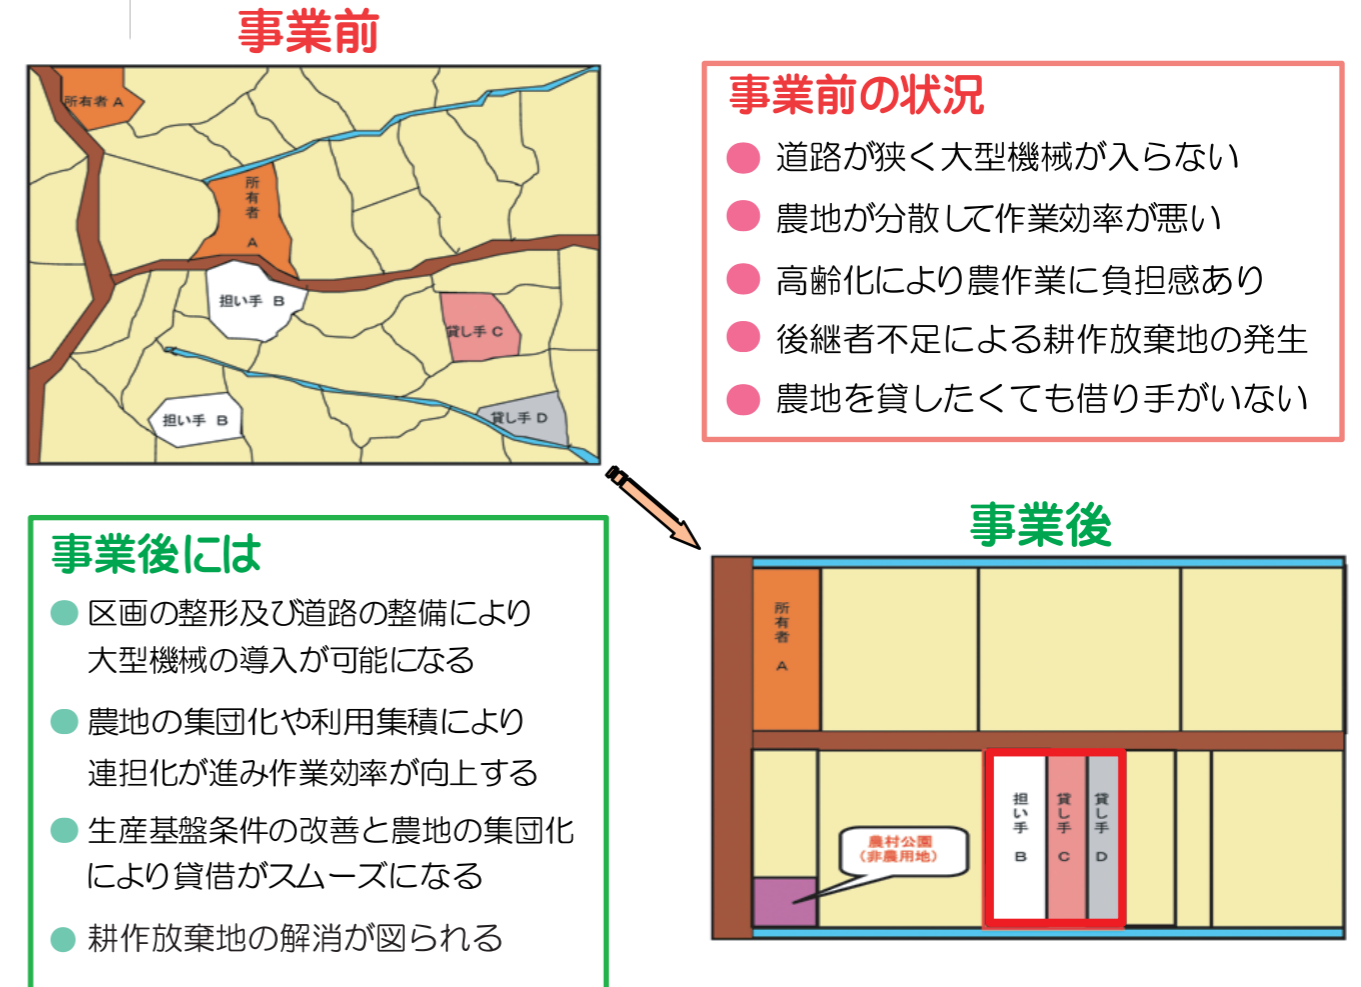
事業前

所有者 A

所有者 A

担い手 B

貸し手 C

担い手 B

貸し手 D

事業前の状況

● 道路が狭く大型機械が入らない

● 農地が分散して作業効率が悪い

● 高齢化により農作業に負担感あり

● 後継者不足による耕作放棄地の発生

● 農地を貸したくても借り手がいない

事業後には

● 区画の整形及び道路の整備により大型機械の導入が可能になる

● 農地の集団化や利用集積により連担化が進み作業効率が向上する

● 生産基盤条件の改善と農地の集団化により貸借がスムーズになる

● 耕作放棄地の解消が図られる

事業後

所有者 A

担い手 B

貸し手 C

貸し手 D

農村公園 (非農用地)